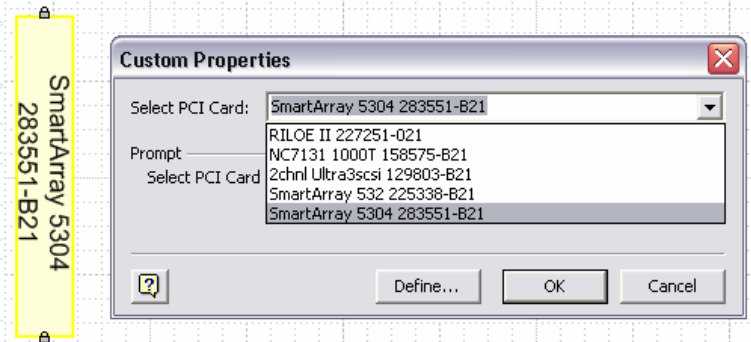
SmartArray 5304
283551-B21

Custom Properties

Select PCI Card: SmartArray 5304 283551-B21

RILOE II 227251-021
NC7131 1000T 158575-B21
2chnl Ultra3scsi 129803-B21
SmartArray 532 225338-B21
SmartArray 5304 283551-B21

Prompt
Select PCI Card

?
Define...
OK
Cancel